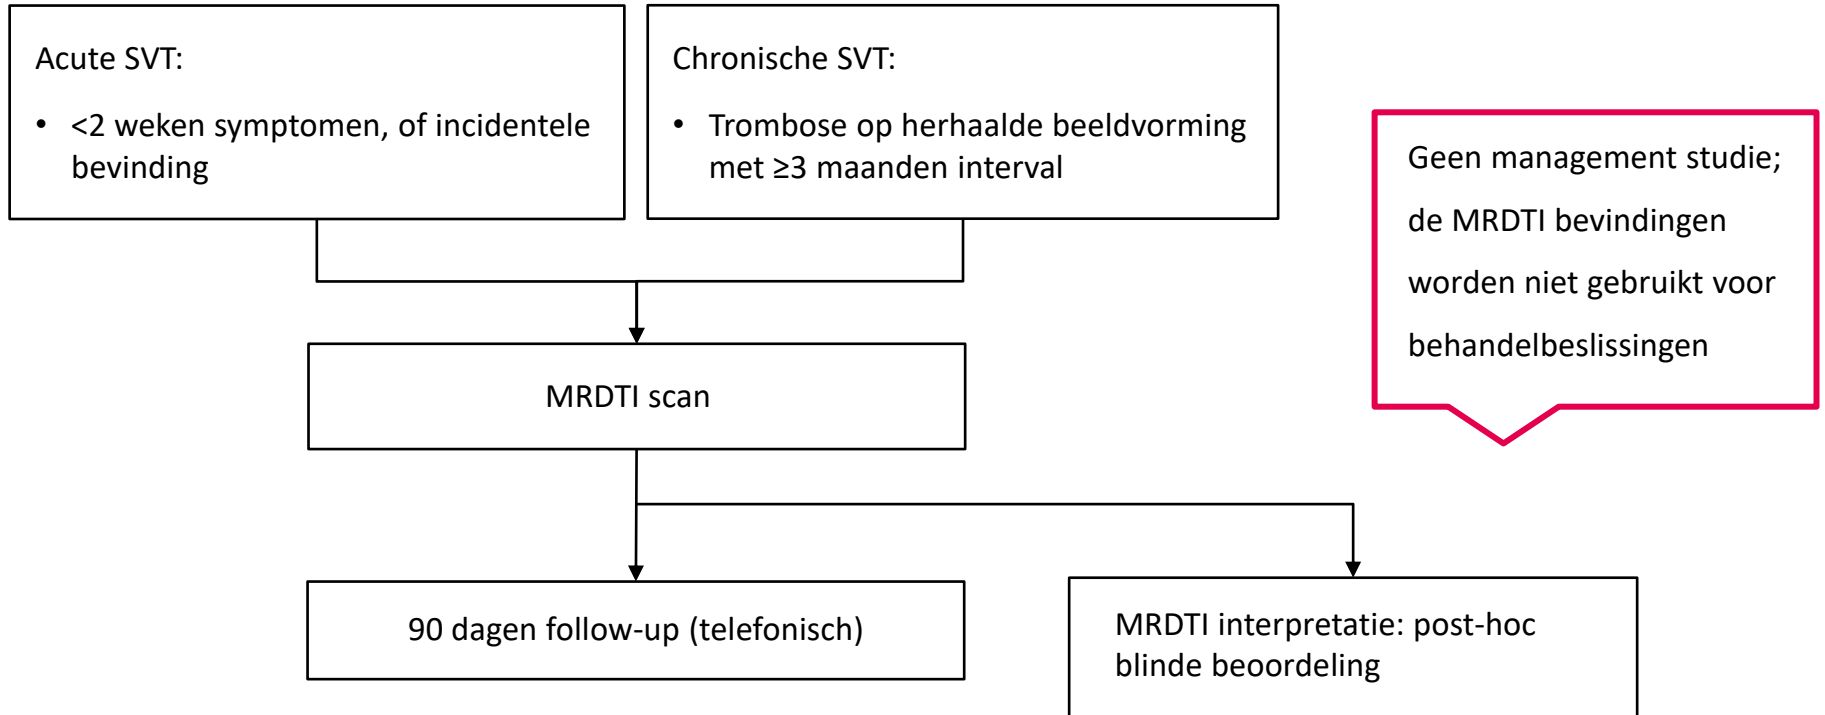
Acute SVT:

• <2 weken symptomen, of incidentele bevinding

Chronische SVT:

• Trombose op herhaalde beeldvorming met ≥3 maanden interval

Geen management studie; de MRDTI bevindingen worden niet gebruikt voor behandelbeslissingen

MRDTI scan

90 dagen follow-up (telefonisch)

MRDTI interpretatie: post-hoc blinde beoordeling